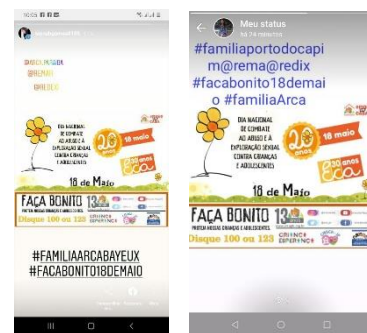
10:05

@REMA

@REDIX

DIA NACIONAL DE COMBATE AO ABUSO E À EXPLORAÇÃO SEXUAL CONTRA CRIANÇAS E ADOLESCENTES

20 anos

18 maio

30 anos ECA

18 de Maio

FAÇA BONITO

PROTEJA NOSSAS CRIANÇAS E ADOLESCENTES

Disque 100 ou 123

CRIANÇA ESPERANÇA

#FAMILIAARCABAYEUX
#FACABONITO18DEMAIO

Meu status

#familiaportodocapim@rema@redix #facabonito18demaio #familiaArca

DIA NACIONAL DE COMBATE AO ABUSO E À EXPLORAÇÃO SEXUAL CONTRA CRIANÇAS E ADOLESCENTES

20 anos

18 maio

30 anos ECA

18 de Maio

FAÇA BONITO

PROTEJA NOSSAS CRIANÇAS E ADOLESCENTES

Disque 100 ou 123

CRIANÇA ESPERANÇA